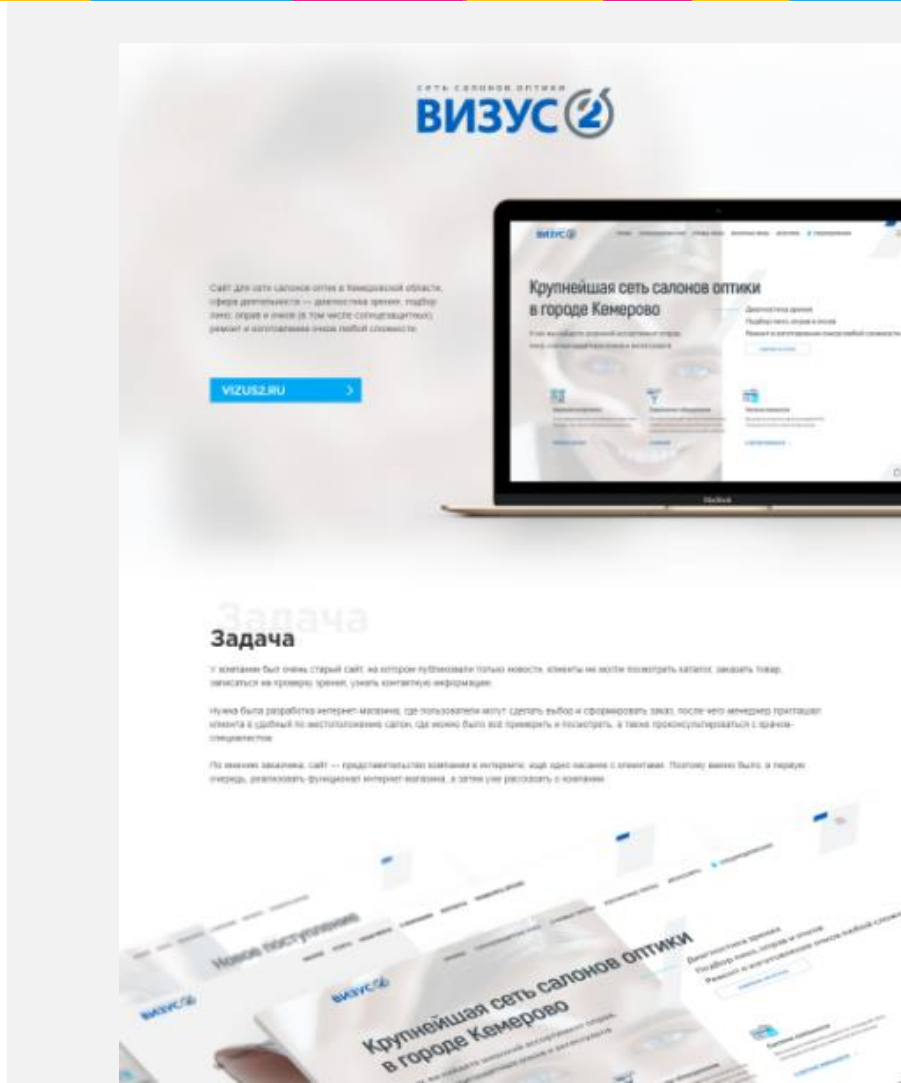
СЕТЬ САЛОНОВ ОПТИКИ
ВИЗУС 2

Сайт для сети салонов оптики в Кемеровской области, сфера деятельности — диагностика зрения, подбор линз, оправ и очков (в том числе солнцезащитных), ремонт и изготовление очков любой сложности.

VIZUS2.RU

ВИЗУС

Крупнейшая сеть салонов оптики в городе Кемерово

Диагностика зрения
Подбор линз, оправ и очков
Ремонт и изготовление очков любой сложности

MacBook

Задача

Задача

У компании был очень старый сайт, на котором публиковали только новости, клиенты не могли посмотреть каталог, заказать товар, записаться на проверку зрения, узнать контактную информацию.

Нужна была разработка интернет-магазина, где пользователи могут сделать выбор и сформировать заказ, после чего менеджер приглашал клиента в удобный по местоположению салон, где можно было всё примерить и посмотреть, а также проконсультироваться с врачом-специалистом.

По мнению заказчика, сайт — представительство компании в интернете, ещё одно касание с клиентами. Поэтому важно было, в первую очередь, реализовать функционал интернет-магазина, а затем уже рассказать о компании.

ВИЗУС

Новое поступление

ВИЗУС

Крупнейшая сеть салонов оптики в городе Кемерово

Диагностика зрения
Подбор линз, оправ и очков
Ремонт и изготовление очков любой сложности